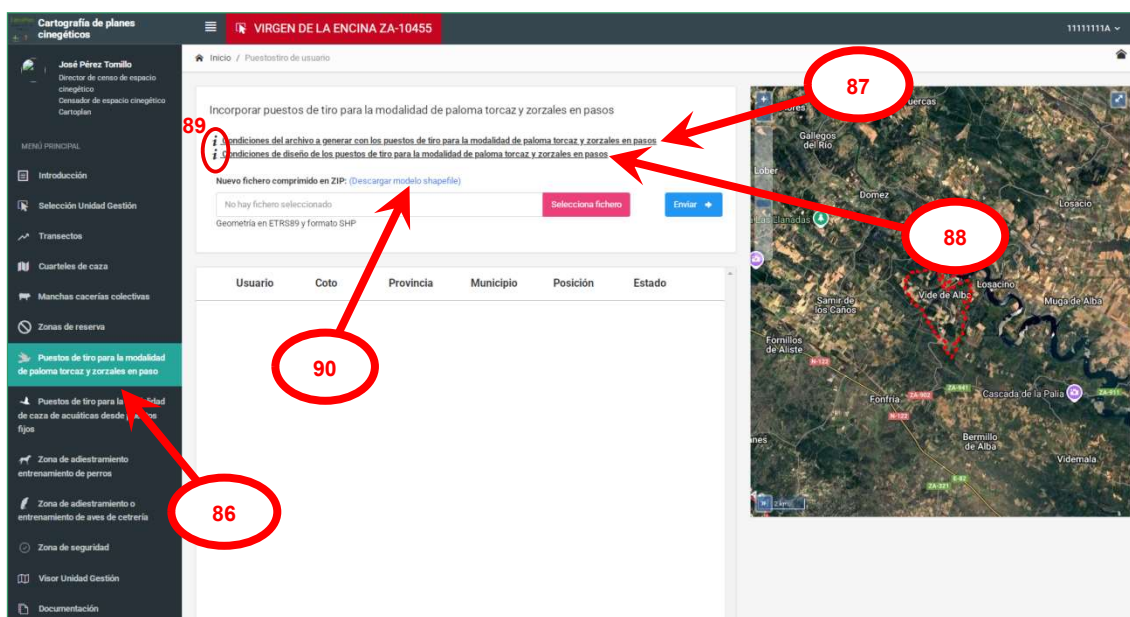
Cartografía de planes cinegéticos

VIRGEN DE LA ENCINA ZA-10455

11111111A

José Pérez Tomillo
Director de censo de espacio cinegético
Censador de espacio cinegético
Cartoplan

MENÚ PRINCIPAL

Introducción

Selección Unidad Gestión

Transectos

Cuarteles de caza

Manchas cacerías colectivas

Zonas de reserva

Puestos de tiro para la modalidad de paloma torcaz y zorzales en paso

Puestos de tiro para la modalidad de caza de acuáticas desde puestos fijos

Zona de adiestramiento entrenamiento de perros

Zona de adiestramiento o entrenamiento de aves de cetrería

Zona de seguridad

Visor Unidad Gestión

Documentación

Inicio / Puestostiro de usuario

Incorporar puestos de tiro para la modalidad de paloma torcaz y zorzales en pasos

89

Condiciones del archivo a generar con los puestos de tiro para la modalidad de paloma torcaz y zorzales en pasos

Condiciones de diseño de los puestos de tiro para la modalidad de paloma torcaz y zorzales en pasos

Nuevo fichero comprimido en ZIP: (Descargar modelo shapefile)

No hay fichero seleccionado

Selecciona fichero

Enviar

Geometría en ETRS89 y formato SHP

| Usuario | Coto | Provincia | Municipio | Posición | Estado |
|---|---|---|---|---|---|

87

88

90

86

Gallegos del Río

Lober

Domez

Losacio

Las Llanadas

Losacino

Vide de Alba

Muga de Alba

Samir de los Caños

Fornillos de Aliste

N-122

Fonfría

ZA-902

ZA-941

Cascada de la Palia

ZA-911

N-122

Bermillo de Alba

Videmala

E-82

ZA-321

2 km